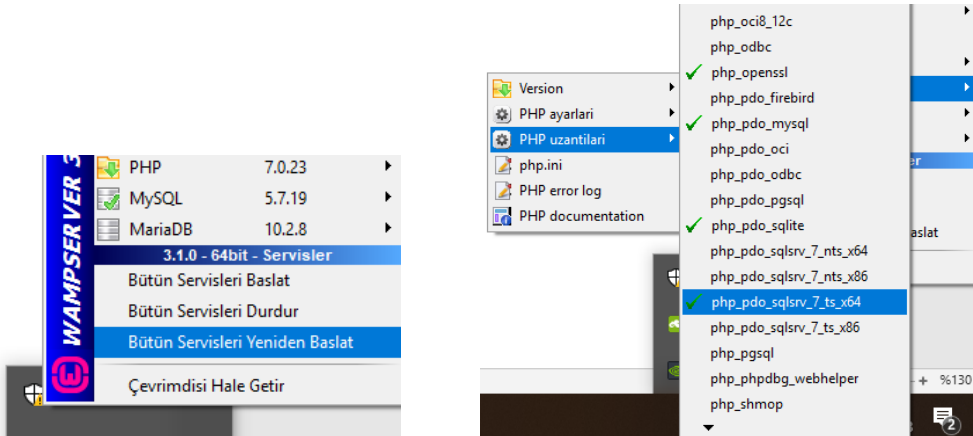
WAMPSERVER 3

PHP 7.0.23
MySQL 5.7.19
MariaDB 10.2.8
3.1.0 - 64bit - Servisler
Bütün Servisleri Baslat
Bütün Servisleri Durdur
Bütün Servisleri Yeniden Baslat
Çevrimdisi Hale Getir

Version
PHP ayarlari
PHP uzantilari
php.ini
PHP error log
PHP documentation

php_oci8_12c
php_odbc
php_openssl
php_pdo_firebird
php_pdo_mysql
php_pdo_oci
php_pdo_odbc
php_pdo_pgsql
php_pdo_sqlite
php_pdo_sqlsrv_7_nts_x64
php_pdo_sqlsrv_7_nts_x86
php_pdo_sqlsrv_7_ts_x64
php_pdo_sqlsrv_7_ts_x86
php_pgsql
php_phpdbg_webhelper
php_shmop

er
aslat
+ %130
2